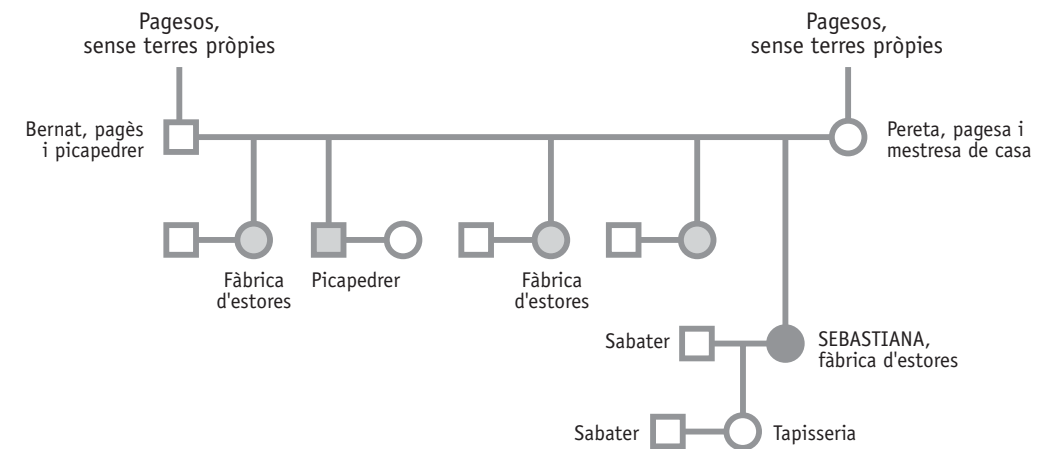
Pagesos, sense terres pròpies

Pagesos, sense terres pròpies

Bernat, pagès i picapedrer

Pereta, pagesa i mestresa de casa

Fàbrica d'estores

Picapedrer

Fàbrica d'estores

Sabater

SEBASTIANA, fàbrica d'estores

Sabater

Tapisseria